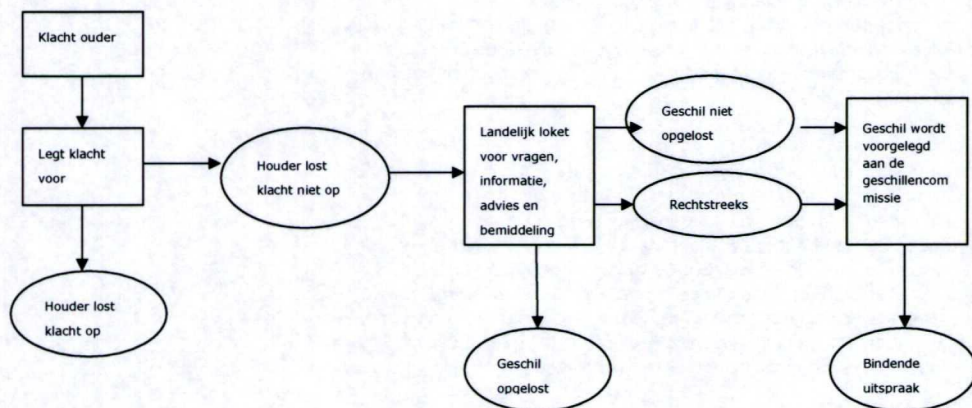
Klacht ouder

Legt klacht voor

Houder lost klacht op

Houder lost klacht niet op

Landelijk loket voor vragen, informatie, advies en bemiddeling

Geschil opgelost

Geschil niet opgelost

Rechtstreeks

Geschil wordt voorgelegd aan de geschillencommissie

Bindende uitspraak